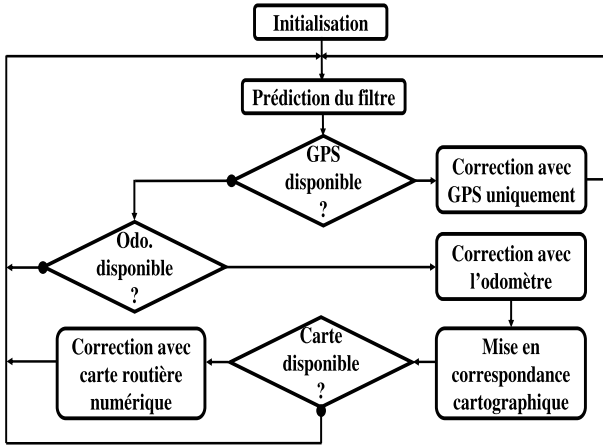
Initialisation

Prédiction du filtre

GPS disponible ?

Correction avec GPS uniquement

Odo. disponible ?

Correction avec l'odomètre

Carte disponible ?

Mise en correspondance cartographique

Correction avec carte routière numérique